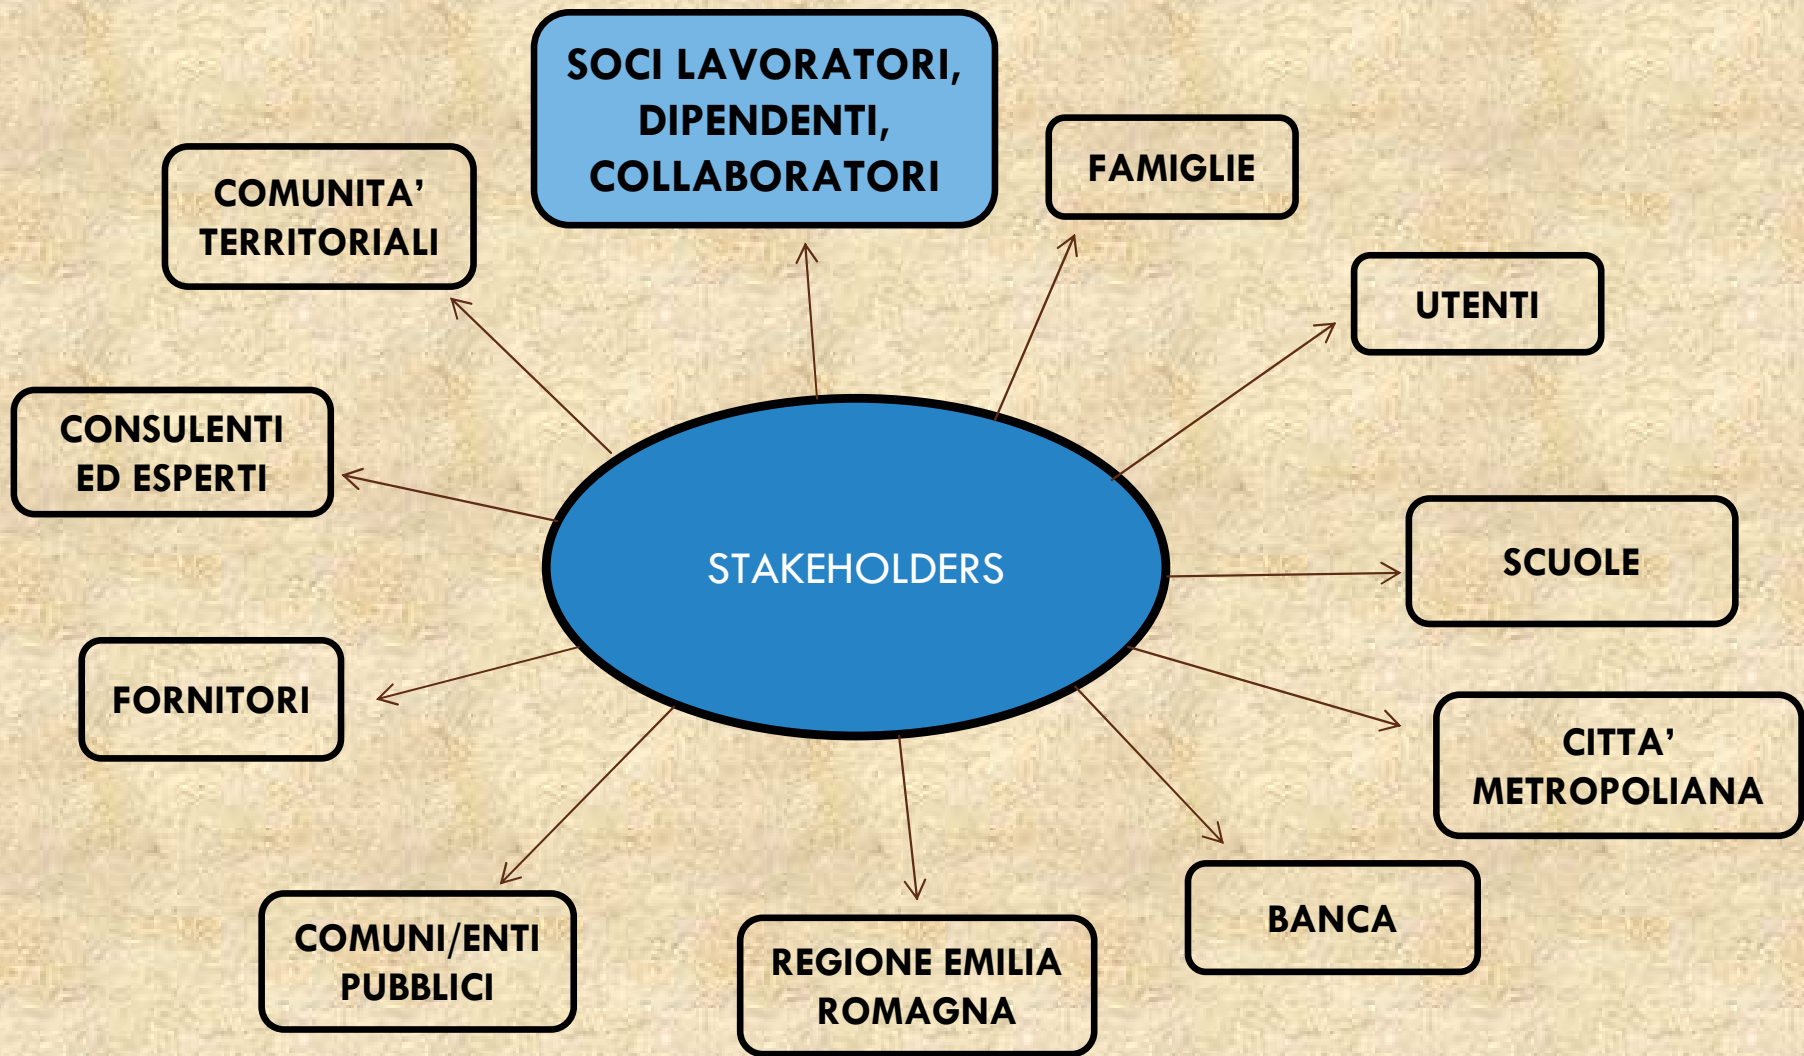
SOCI LAVORATORI, DIPENDENTI, COLLABORATORI

COMUNITA' TERRITORIALI

FAMIGLIE

UTENTI

CONSULENTI ED ESPERTI

STAKEHOLDERS

SCUOLE

FORNITORI

CITTA' METROPOLIANA

COMUNI/ENTI PUBBLICI

REGIONE EMILIA ROMAGNA

BANCA